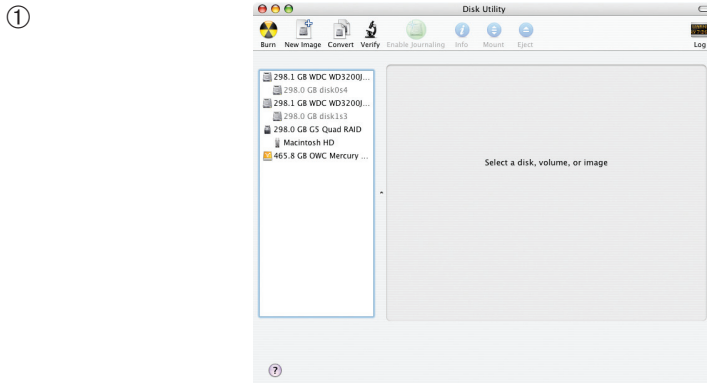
①

Disk Utility

Burn New Image Convert Verify Enable Journaling Info Mount Eject Log

298.1 GB WDC WD3200J...
298.0 GB disk0s4
298.1 GB WDC WD3200J...
298.0 GB disk1s3
298.0 GB G5 Quad RAID
Macintosh HD
465.8 GB OWC Mercury ...

Select a disk, volume, or image

?